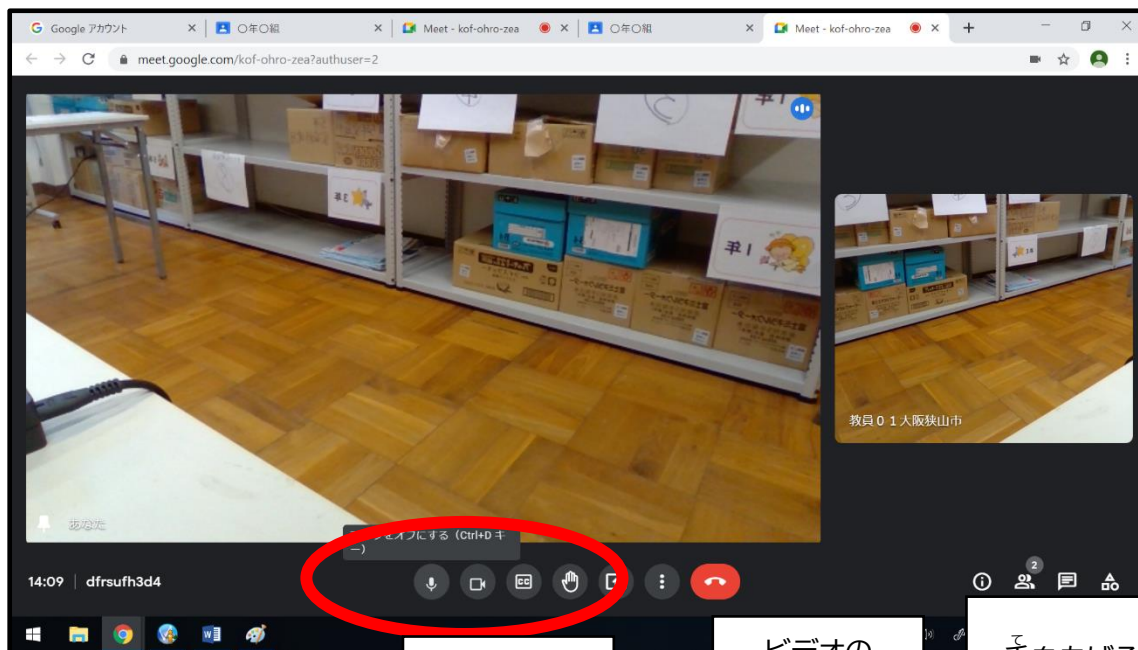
Google アカウント × ○年○組 × Meet - kof-ohro-zea × ○年○組 × Meet - kof-ohro-zea × +

meet.google.com/kof-ohro-zea?authuser=2

教員０１大阪狭山市

あなた

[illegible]をオフにする（Ctrl+D キー）

14:09 | dfrsufh3d4

2

ビデオの

てをあげる